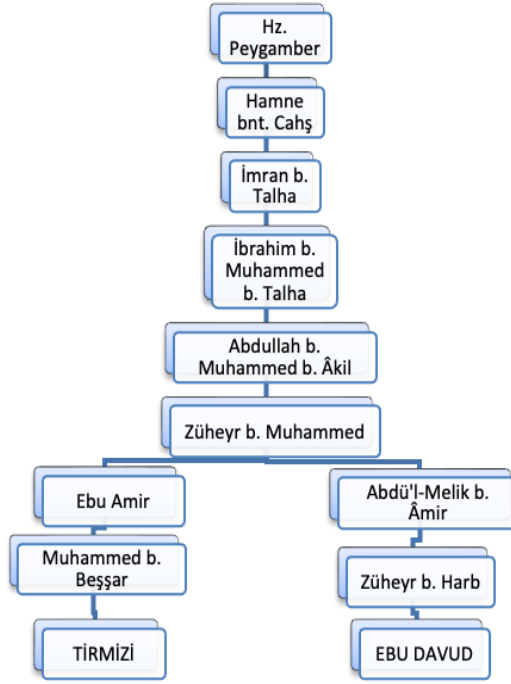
Hz. Peygamber

Hamne bnt. Cahş

İmran b. Talha

İbrahim b. Muhammed b. Talha

Abdullah b. Muhammed b. Âkil

Züheyr b. Muhammed

Ebu Amir

Muhammed b. Beşşar

TİRMİZİ

Abdü'l-Melik b. Âmir

Züheyr b. Harb

EBU DAVUD